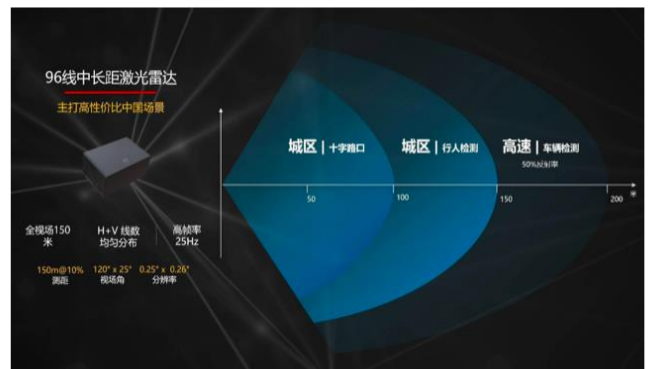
96线中长距激光雷达

主打高性价比中国场景

全视场150米

H+V 线数均匀分布

高帧率 25Hz

150m@10% 测距

120° x 25° 视场角

0.25° x 0.26° 分辨率

城区 | 十字路口

城区 | 行人检测

高速 | 车辆检测

50%反射率

50

100

150

200

米